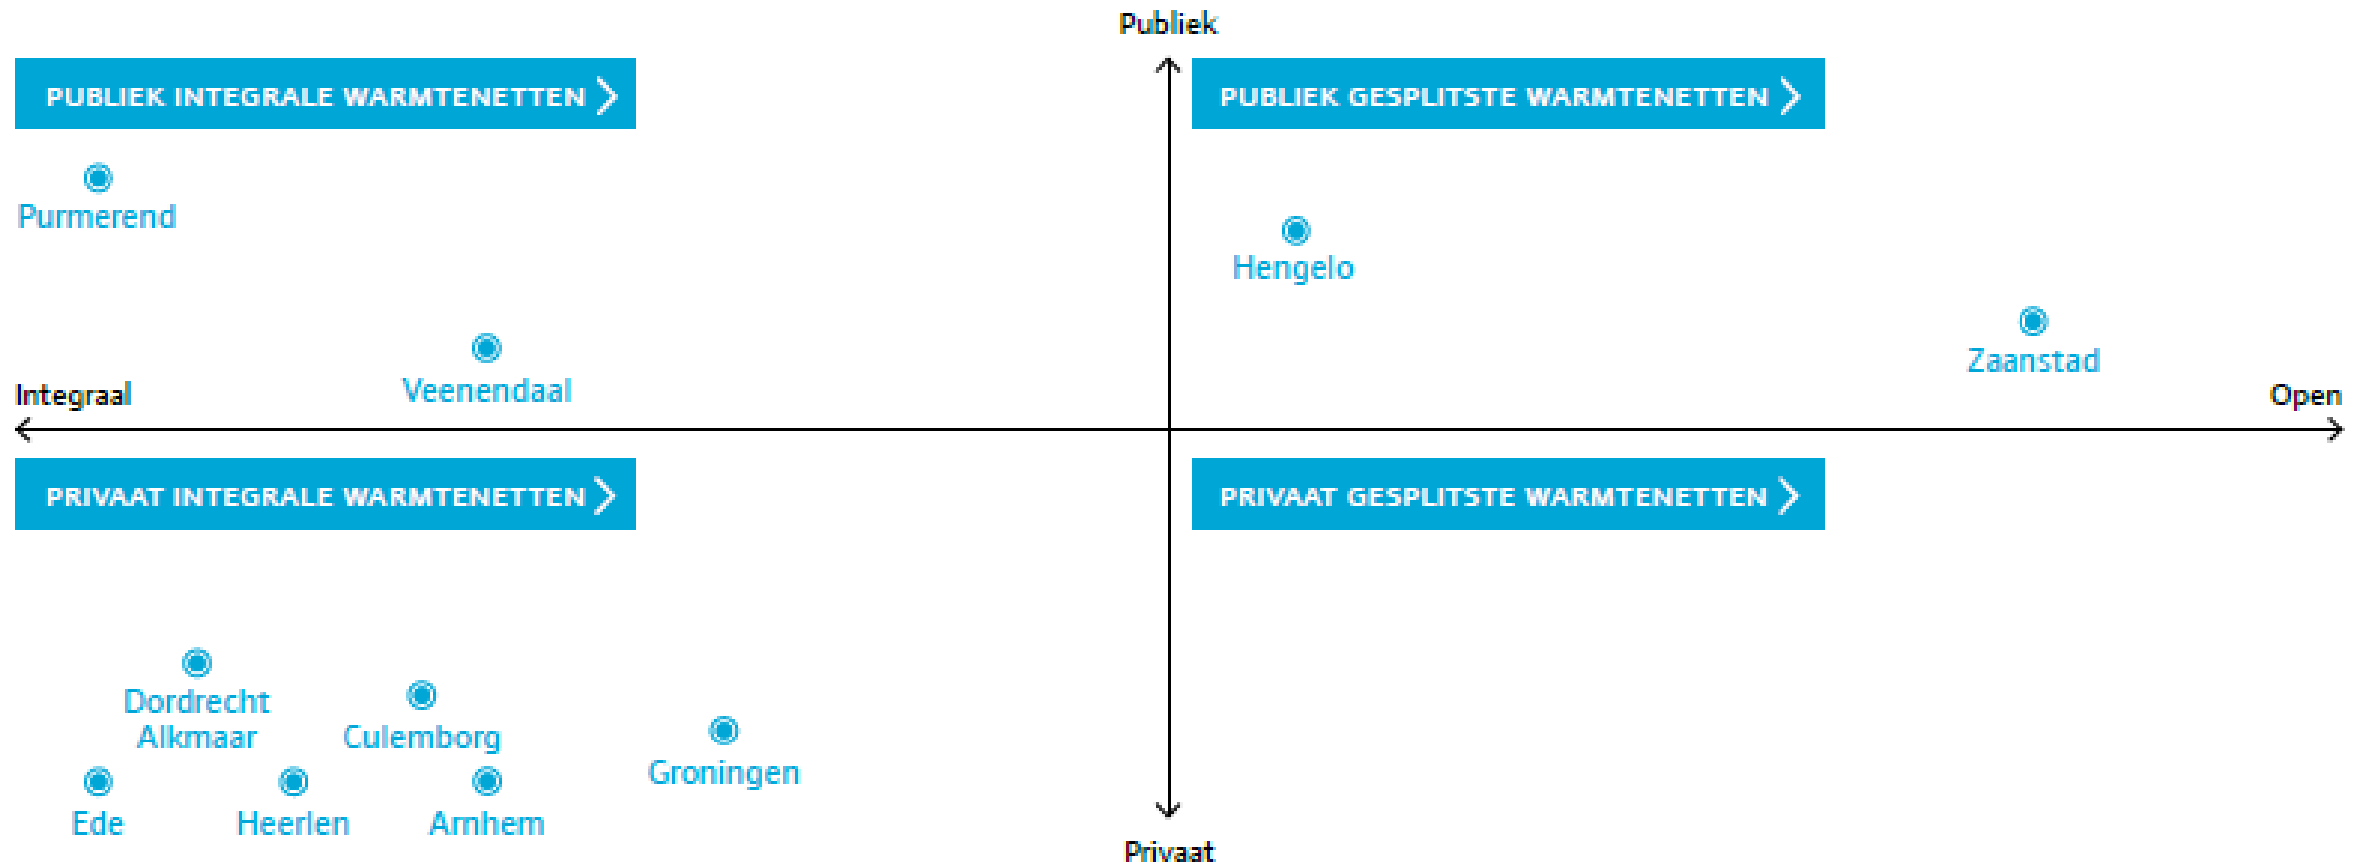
Publiek

PUBLIEK INTEGRALE WARMTENETTEN

PUBLIEK GESPLITSTE WARMTENETTEN

Purmerend

Hengelo

Zaanstad

Veenendaal

Integraal

Open

PRIVAAT INTEGRALE WARMTENETTEN

PRIVAAT GESPLITSTE WARMTENETTEN

Dordrecht
Alkmaar

Culemborg

Groningen

Ede

Heerlen

Arnhem

Privaat